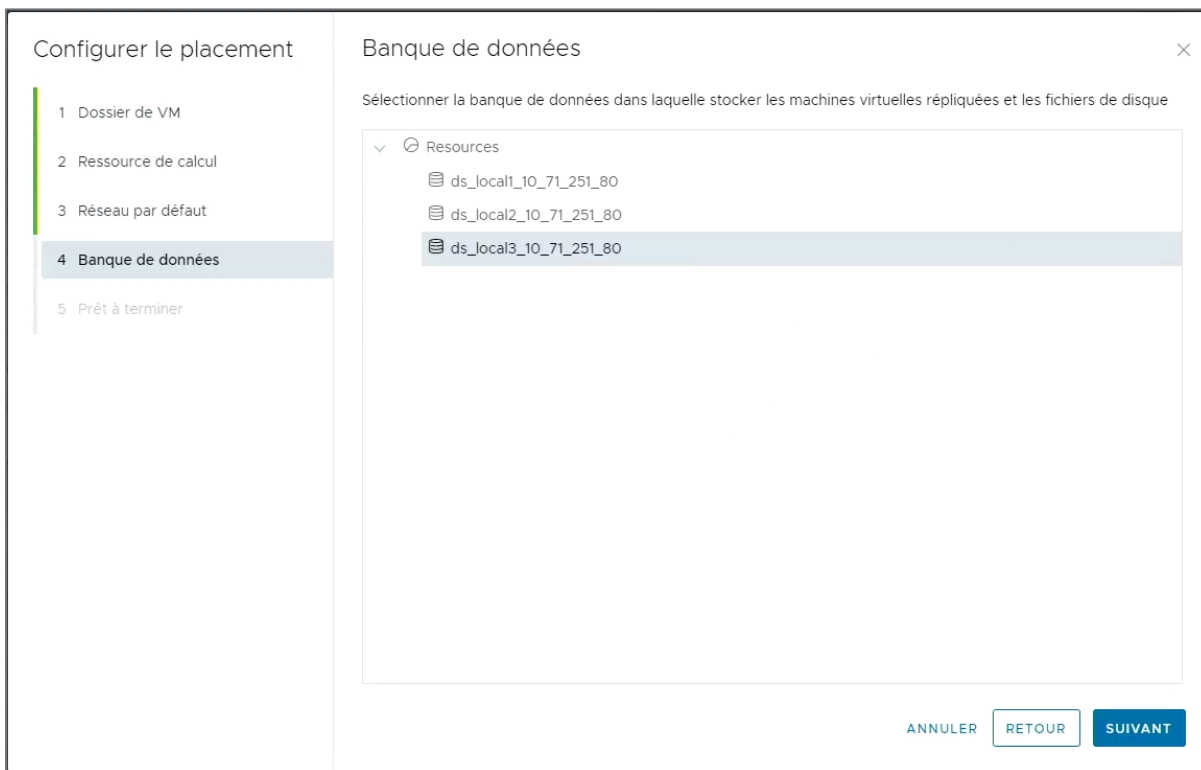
Configurer le placement

1 Dossier de VM

2 Ressource de calcul

3 Réseau par défaut

4 Banque de données

5 Prêt à terminer

Banque de données

×

Sélectionner la banque de données dans laquelle stocker les machines virtuelles répliquées et les fichiers de disque

Resources

ds_local1_10_71_251_80

ds_local2_10_71_251_80

ds_local3_10_71_251_80

ANNULER

RETOUR

SUIVANT